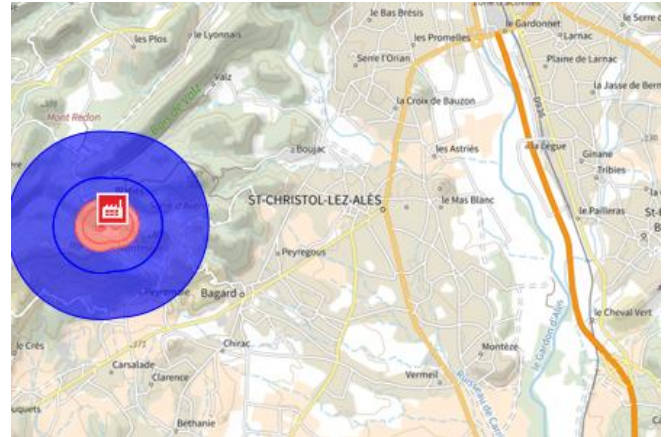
le Bas Brésis
le Gardonnet
le Serre
Larnac
les Plos
le Lyonnais
les Promelles
Serre l'Orian
Plaine de Larnac
la Jasse de Ber
Valz
Mont Redon
la Croix de Bauzon
Boujac
les Astriés
la Tègue
Ginane
Tribies
ST-CHRISTOL-LEZ-ALÈS
le Mas Blanc
le Pailleras
St-B
Peyregous
Bagard
le Cheval Vert
les Crès
Chirac
Carsalade
Clarence
Montèze
Vermeil
Bethanie
uquets
le Gardon d'Alès